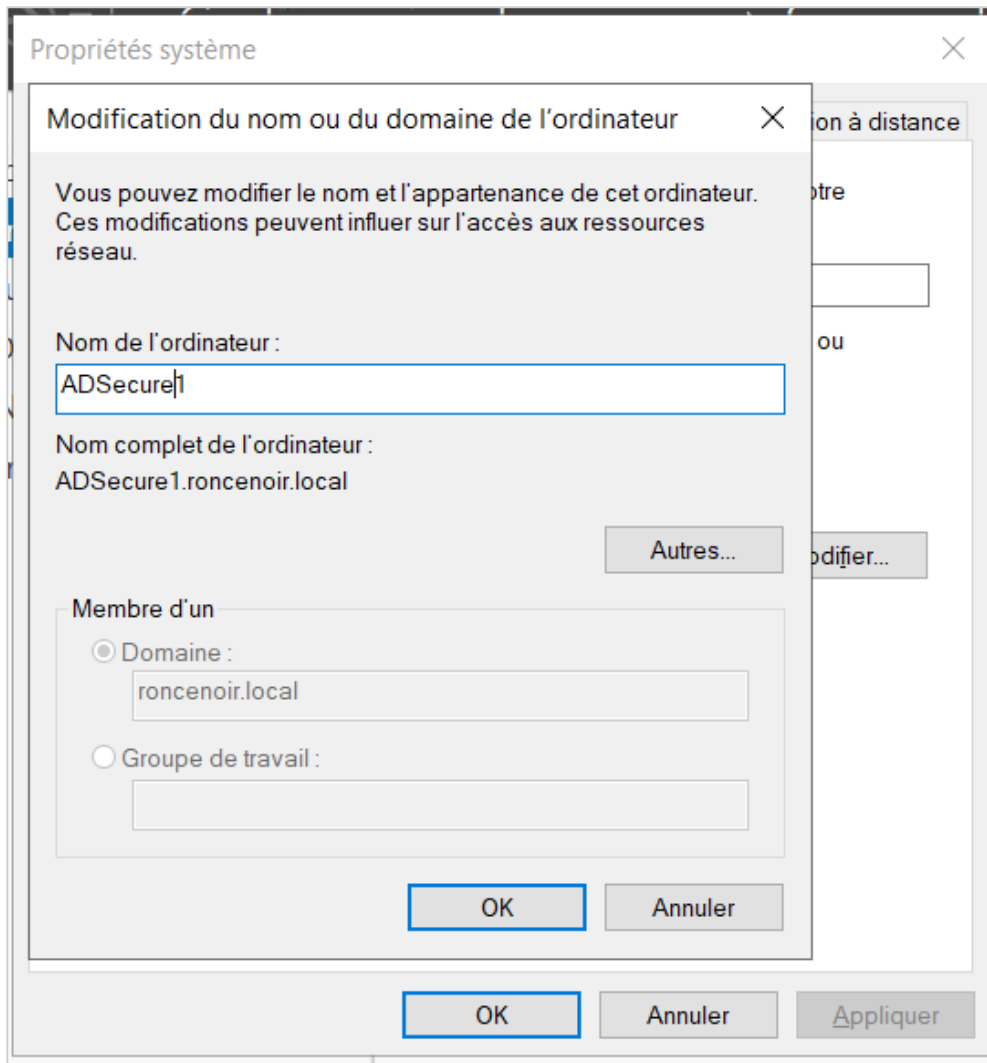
Propriétés système

Modification du nom ou du domaine de l'ordinateur

ion à distance

Vous pouvez modifier le nom et l'appartenance de cet ordinateur. Ces modifications peuvent influer sur l'accès aux ressources réseau.

otre

Nom de l'ordinateur :

ADSecure1

ou

Nom complet de l'ordinateur :

ADSecure1.roncenoir.local

Autres...

odifier...

Membre d'un

Domaine :

roncenoir.local

Groupe de travail :

OK

Annuler

OK

Annuler

Appliquer